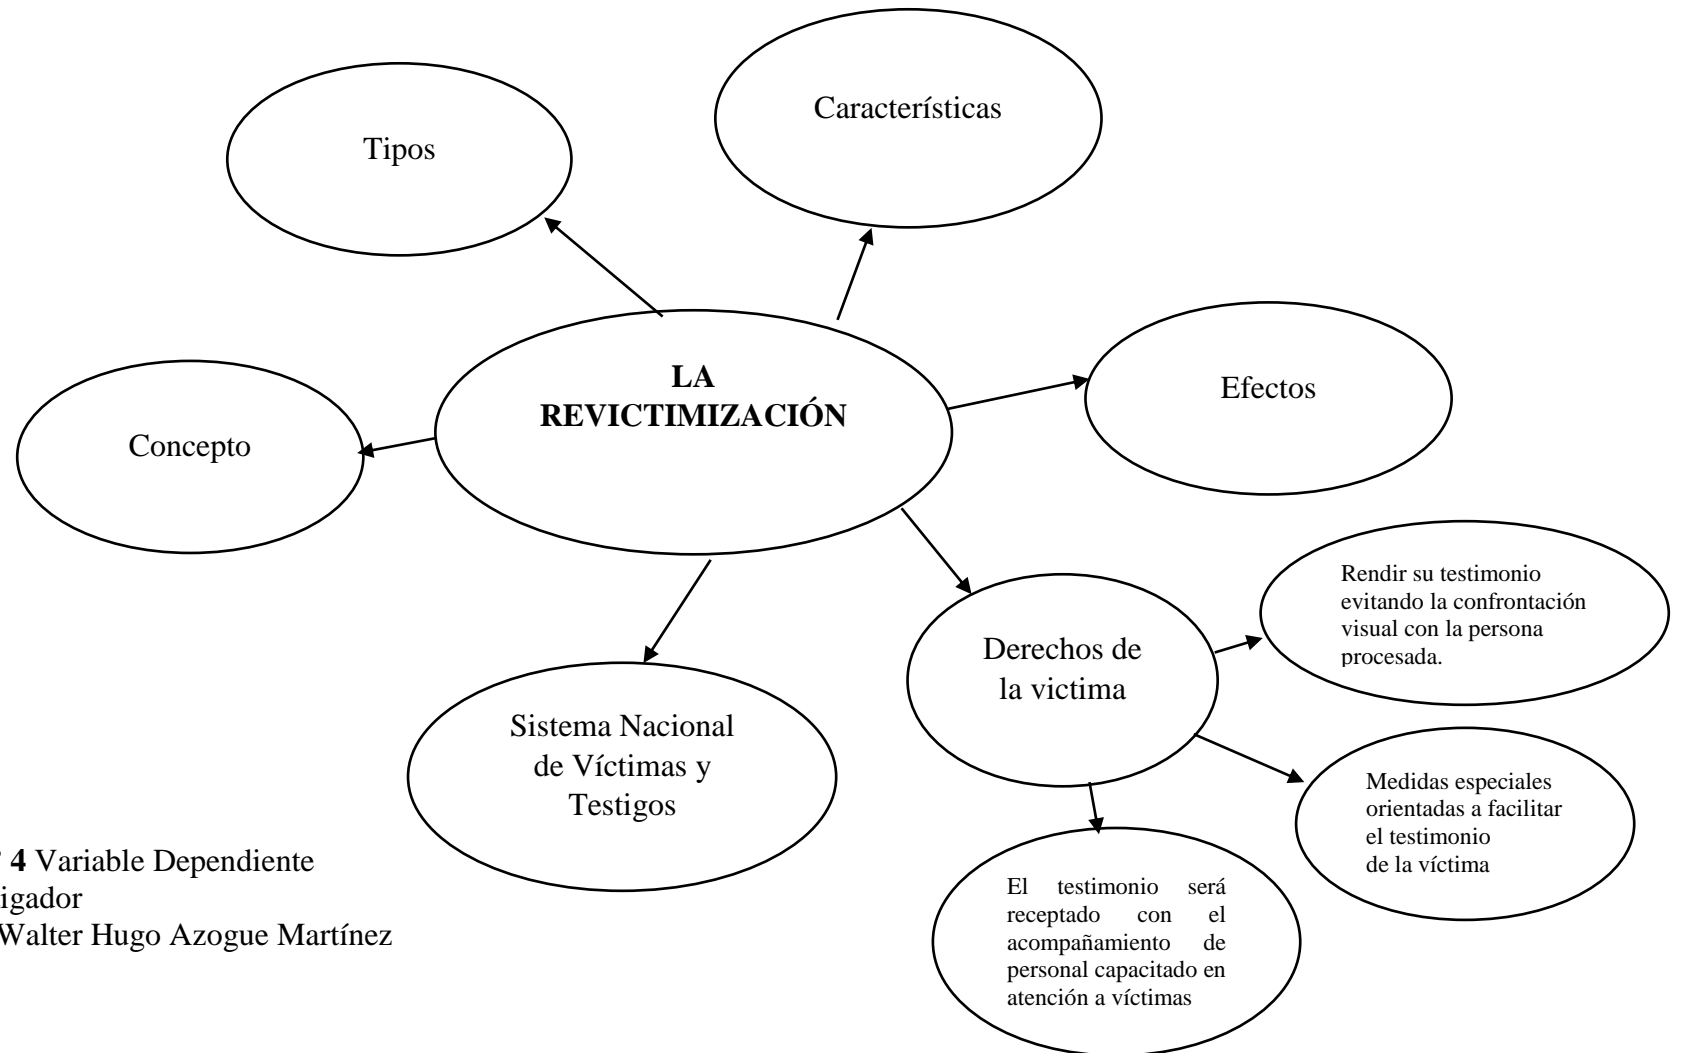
Características

Tipos

LA REVICTIMIZACIÓN

Efectos

Concepto

Rendir su testimonio evitando la confrontación visual con la persona procesada.

Derechos de la victima

Sistema Nacional de Víctimas y Testigos

Medidas especiales orientadas a facilitar el testimonio de la víctima

El testimonio será receptado con el acompañamiento de personal capacitado en atención a víctimas

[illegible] 4 Variable Dependiente
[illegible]igador
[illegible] Walter Hugo Azogue Martínez